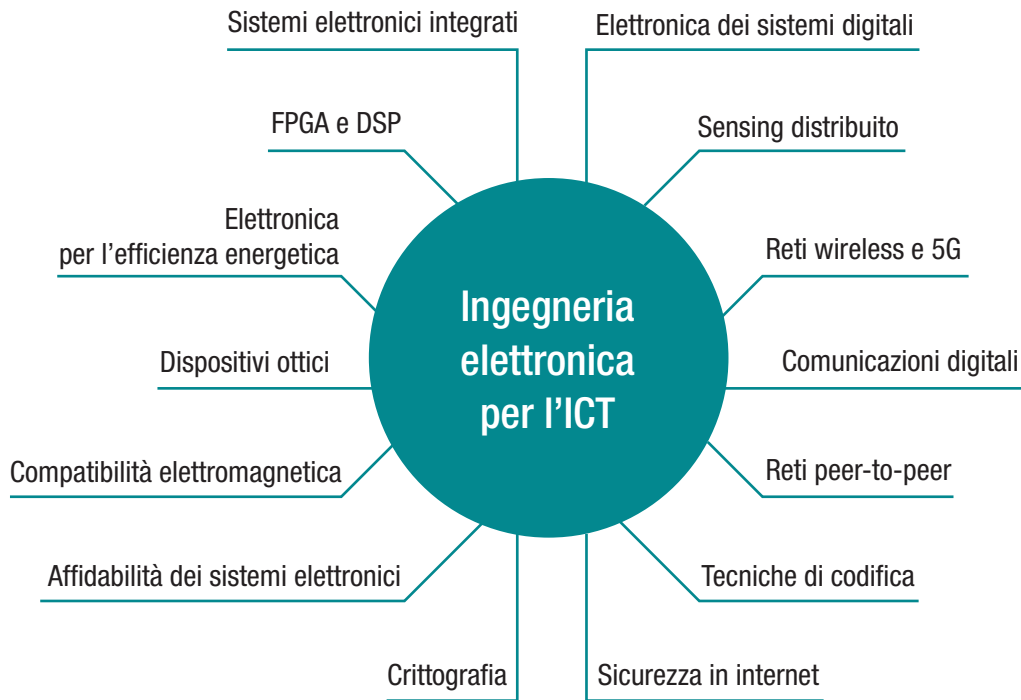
Ingegneria elettronica per l’ICT

Sistemi elettronici integrati

FPGA e DSP

Elettronica per l’efficienza energetica

Dispositivi ottici

Compatibilità elettromagnetica

Affidabilità dei sistemi elettronici

Crittografia

Elettronica dei sistemi digitali

Sensing distribuito

Reti wireless e 5G

Comunicazioni digitali

Reti peer-to-peer

Tecniche di codifica

Sicurezza in internet